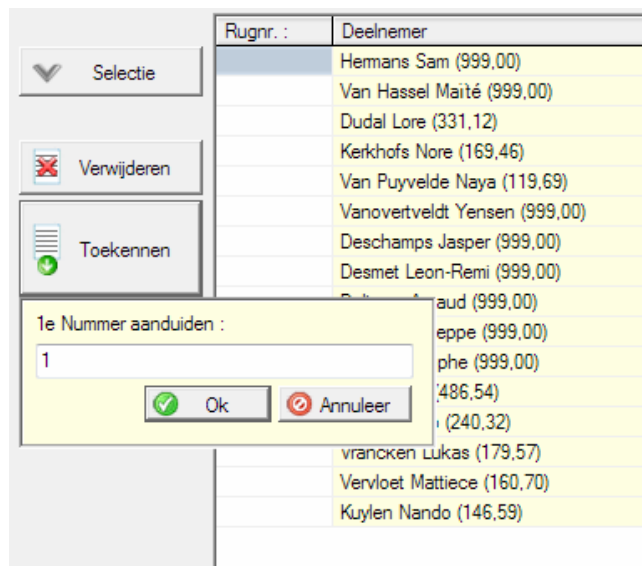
Selectie

Verwijderen

Toekennen

| Rugnr. : | Deelnemer |
|---|---|
| | Hermans Sam (999,00) |
| | Van Hassel Maïté (999,00) |
| | Dudal Lore (331,12) |
| | Kerkhofs Nore (169,46) |
| | Van Puyvelde Naya (119,69) |
| | Vanovertveldt Yensen (999,00) |
| | Deschamps Jasper (999,00) |
| | Desmet Leon-Remi (999,00) |
| | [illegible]aud (999,00) |
| | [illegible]eppe (999,00) |
| | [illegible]phe (999,00) |
| | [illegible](486,54) |
| | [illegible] (240,32) |
| | Vrancken Lukas (179,57) |
| | Vervloet Mattiece (160,70) |
| | Kuylen Nando (146,59) |

1e Nummer aanduiden :

1

Ok

Annuleer